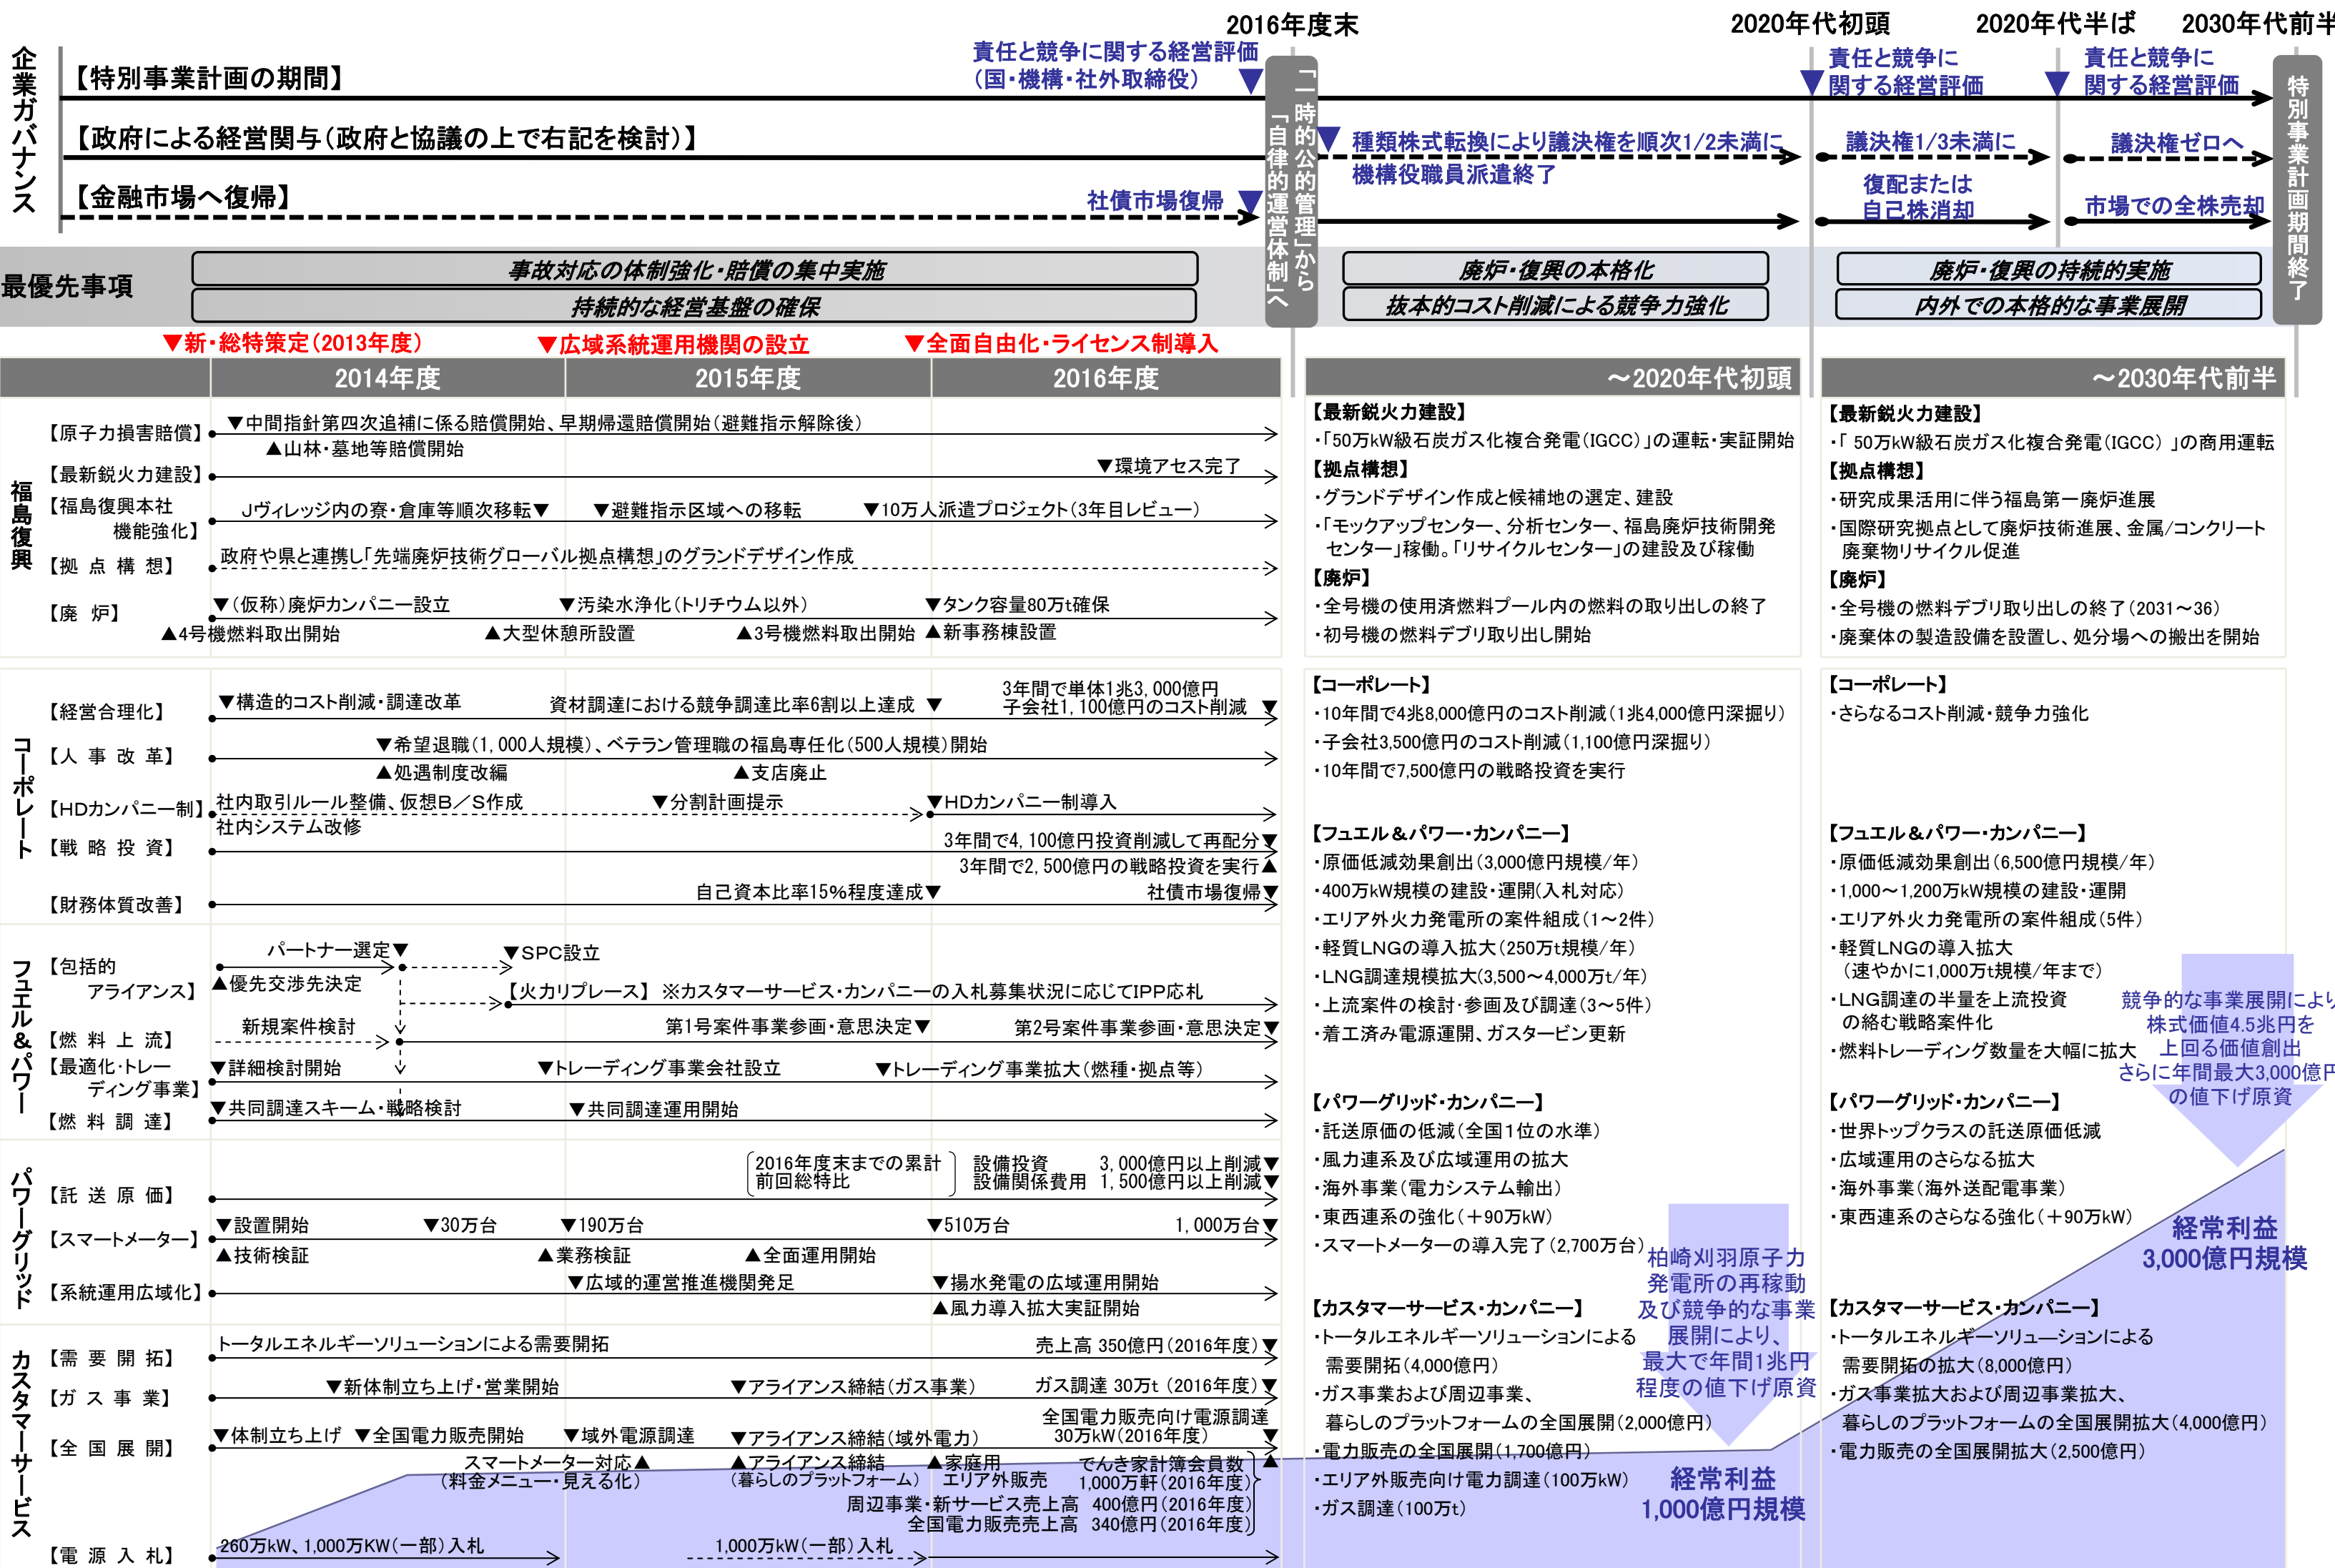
2016年度末　2020年代初頭　2020年代半ば　2030年代前半

企業ガバナンス

【特別事業計画の期間】
責任と競争に関する経営評価（国・機構・社外取締役）▼
▼責任と競争に関する経営評価
▼責任と競争に関する経営評価

【政府による経営関与（政府と協議の上で右記を検討）】
▼種類株式転換により議決権を順次1/2未満に、機構役職員派遣終了
議決権1/3未満に
議決権ゼロへ

【金融市場へ復帰】
社債市場復帰▼
復配または自己株消却
市場での全株売却

「一時的公的管理」から「自律的運営体制」へ

特別事業計画期間終了

最優先事項
事故対応の体制強化・賠償の集中実施
持続的な経営基盤の確保
廃炉・復興の本格化
抜本的コスト削減による競争力強化
廃炉・復興の持続的実施
内外での本格的な事業展開

▼新・総特策定（2013年度）　▼広域系統運用機関の設立　▼全面自由化・ライセンス制導入

| | 2014年度 | 2015年度 | 2016年度 | ～2020年代初頭 | ～2030年代前半 |
|---|---|---|---|---|---|

福島復興
【原子力損害賠償】▼中間指針第四次追補に係る賠償開始、早期帰還賠償開始（避難指示解除後）
▲山林・墓地等賠償開始
【最新鋭火力建設】▼環境アセス完了
【福島復興本社機能強化】Jヴィレッジ内の寮・倉庫等順次移転▼　▼避難指示区域への移転　▼10万人派遣プロジェクト（3年目レビュー）
【拠点構想】政府や県と連携し「先端廃炉技術グローバル拠点構想」のグランドデザイン作成
【廃炉】▼（仮称）廃炉カンパニー設立　▼汚染水浄化（トリチウム以外）　▼タンク容量80万t確保
▲4号機燃料取出開始　▲大型休憩所設置　▲3号機燃料取出開始　▲新事務棟設置

【最新鋭火力建設】
・「50万kW級石炭ガス化複合発電（IGCC）」の運転・実証開始
【拠点構想】
・グランドデザイン作成と候補地の選定、建設
・「モックアップセンター、分析センター、福島廃炉技術開発センター」稼働。「リサイクルセンター」の建設及び稼働
【廃炉】
・全号機の使用済燃料プール内の燃料の取り出しの終了
・初号機の燃料デブリ取り出し開始

【最新鋭火力建設】
・「 50万kW級石炭ガス化複合発電（IGCC）」の商用運転
【拠点構想】
・研究成果活用に伴う福島第一廃炉進展
・国際研究拠点として廃炉技術進展、金属/コンクリート廃棄物リサイクル促進
【廃炉】
・全号機の燃料デブリ取り出しの終了（2031～36）
・廃棄体の製造設備を設置し、処分場への搬出を開始

コーポレート
【経営合理化】▼構造的コスト削減・調達改革　資材調達における競争調達比率6割以上達成▼　3年間で単体1兆3, 000億円 子会社1, 100億円のコスト削減▼
【人事改革】▼希望退職（1, 000人規模）、ベテラン管理職の福島専任化（500人規模）開始
▲処遇制度改編　▲支店廃止
【HDカンパニー制】社内取引ルール整備、仮想B／S作成　社内システム改修　▼分割計画提示　▼HDカンパニー制導入
【戦略投資】3年間で4, 100億円投資削減して再配分▼　3年間で2, 500億円の戦略投資を実行▲
【財務体質改善】自己資本比率15%程度達成▼　社債市場復帰▼

【コーポレート】
・10年間で4兆8,000億円のコスト削減（1兆4,000億円深掘り）
・子会社3,500億円のコスト削減（1,100億円深掘り）
・10年間で7,500億円の戦略投資を実行

【コーポレート】
・さらなるコスト削減・競争力強化

フュエル＆パワー
【包括的アライアンス】パートナー選定▼　▼SPC設立　▲優先交渉先決定
【火力リプレース】※カスタマーサービス・カンパニーの入札募集状況に応じてIPP応札
【燃料上流】新規案件検討　第1号案件事業参画・意思決定▼　第2号案件事業参画・意思決定▼
【最適化・トレーディング事業】▼詳細検討開始　▼トレーディング事業会社設立　▼トレーディング事業拡大（燃種・拠点等）
【燃料調達】▼共同調達スキーム・戦略検討　▼共同調達運用開始

【フュエル＆パワー・カンパニー】
・原価低減効果創出（3,000億円規模／年）
・400万kW規模の建設・運開（入札対応）
・エリア外火力発電所の案件組成（1～2件）
・軽質LNGの導入拡大（250万t規模／年）
・LNG調達規模拡大（3,500～4,000万t／年）
・上流案件の検討・参画及び調達（3～5件）
・着工済み電源運開、ガスタービン更新

【フュエル＆パワー・カンパニー】
・原価低減効果創出（6,500億円規模／年）
・1,000～1,200万kW規模の建設・運開
・エリア外火力発電所の案件組成（5件）
・軽質LNGの導入拡大（速やかに1,000万t規模／年まで）
・LNG調達の半量を上流投資の絡む戦略案件化
・燃料トレーディング数量を大幅に拡大

競争的な事業展開により株式価値4.5兆円を上回る価値創出　さらに年間最大3,000億円の値下げ原資

パワーグリッド
【託送原価】2016年度末までの累計 前回総特比　設備投資 3, 000億円以上削減▼　設備関係費用 1, 500億円以上削減▼
【スマートメーター】▼設置開始　▼30万台　▼190万台　▼510万台　1, 000万台▼
▲技術検証　▲業務検証　▲全面運用開始
【系統運用広域化】▼広域的運営推進機関発足　▼揚水発電の広域運用開始　▲風力導入拡大実証開始

【パワーグリッド・カンパニー】
・託送原価の低減（全国1位の水準）
・風力連系及び広域運用の拡大
・海外事業（電力システム輸出）
・東西連系の強化（＋90万kW）
・スマートメーターの導入完了（2,700万台）

【パワーグリッド・カンパニー】
・世界トップクラスの託送原価低減
・広域運用のさらなる拡大
・海外事業（海外送配電事業）
・東西連系のさらなる強化（＋90万kW）

柏崎刈羽原子力発電所の再稼動及び競争的な事業展開により、最大で年間1兆円程度の値下げ原資

経常利益 3,000億円規模

カスタマーサービス
【需要開拓】トータルエネルギーソリューションによる需要開拓　売上高 350億円（2016年度）▼
【ガス事業】▼新体制立ち上げ・営業開始　▼アライアンス締結（ガス事業）　ガス調達 30万t（2016年度）▼
【全国展開】▼体制立ち上げ　▼全国電力販売開始　▼域外電源調達　▼アライアンス締結（域外電力）　全国電力販売向け電源調達 30万kW（2016年度）▼
スマートメーター対応▲（料金メニュー・見える化）　▲アライアンス締結（暮らしのプラットフォーム）　▲家庭用エリア外販売　でんき家計簿会員数 1,000万軒（2016年度）▲
周辺事業・新サービス売上高 400億円（2016年度）
全国電力販売売上高 340億円（2016年度）
【電源入札】260万kW、1,000万KW（一部）入札　1,000万kW（一部）入札

【カスタマーサービス・カンパニー】
・トータルエネルギーソリューションによる需要開拓（4,000億円）
・ガス事業および周辺事業、暮らしのプラットフォームの全国展開（2,000億円）
・電力販売の全国展開（1,700億円）
・エリア外販売向け電力調達（100万kW）
・ガス調達（100万t）

経常利益 1,000億円規模

【カスタマーサービス・カンパニー】
・トータルエネルギーソリューションによる需要開拓の拡大（8,000億円）
・ガス事業拡大および周辺事業拡大、暮らしのプラットフォームの全国展開拡大（4,000億円）
・電力販売の全国展開拡大（2,500億円）